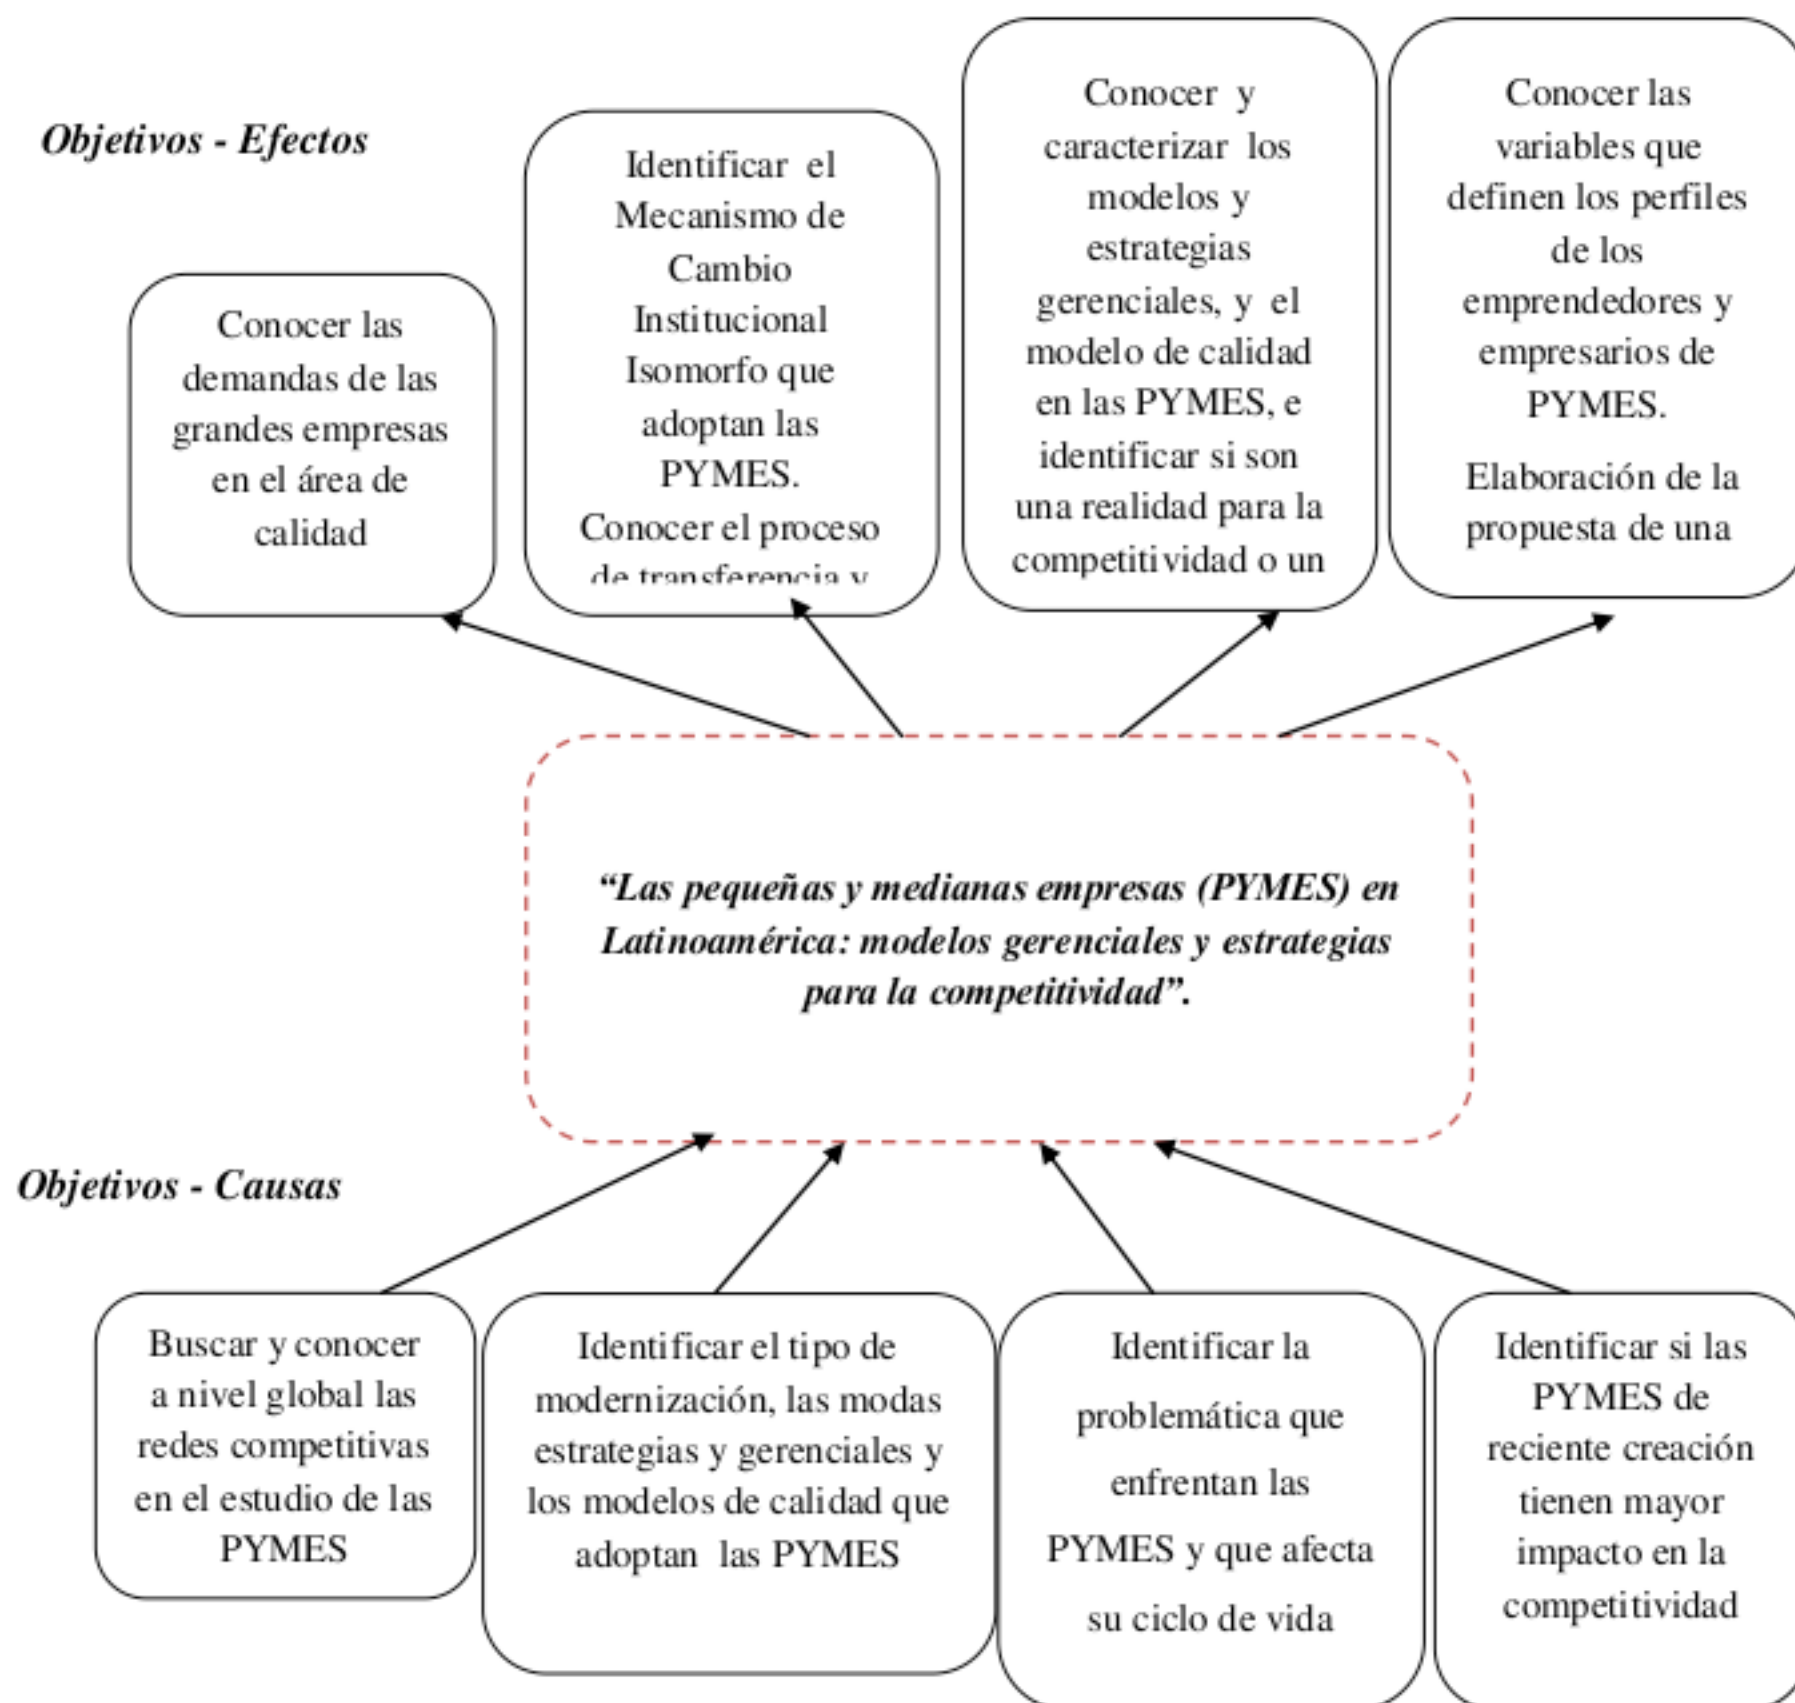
Objetivos - Efectos

Conocer las demandas de las grandes empresas en el área de calidad

Identificar el Mecanismo de Cambio Institucional Isomorfo que adoptan las PYMES.

Conocer el proceso de transferencia y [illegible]

Conocer y caracterizar los modelos y estrategias gerenciales, y el modelo de calidad en las PYMES, e identificar si son una realidad para la competitividad o un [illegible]

Conocer las variables que definen los perfiles de los emprendedores y empresarios de PYMES.

Elaboración de la propuesta de una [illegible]

"Las pequeñas y medianas empresas (PYMES) en Latinoamérica: modelos gerenciales y estrategias para la competitividad".

Objetivos - Causas

Buscar y conocer a nivel global las redes competitivas en el estudio de las PYMES

Identificar el tipo de modernización, las modas estrategias y gerenciales y los modelos de calidad que adoptan las PYMES

Identificar la problemática que enfrentan las PYMES y que afecta su ciclo de vida

Identificar si las PYMES de reciente creación tienen mayor impacto en la competitividad